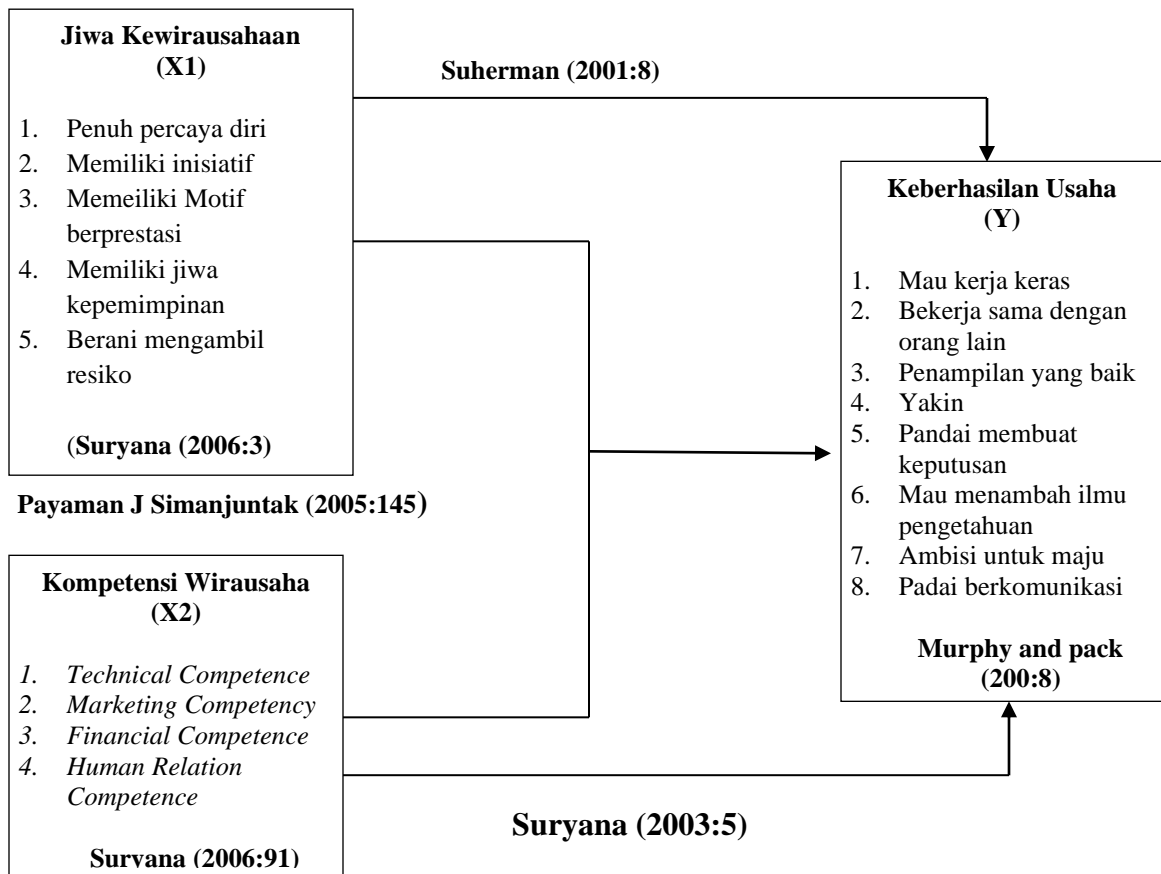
**Jiwa Kewirausahaan (X1)**

1. Penuh percaya diri
2. Memiliki inisiatif
3. Memeiliki Motif berprestasi
4. Memiliki jiwa kepemimpinan
5. Berani mengambil resiko

(**Suryana (2006:3)**

**Suherman (2001:8)**

**Keberhasilan Usaha (Y)**

1. Mau kerja keras
2. Bekerja sama dengan orang lain
3. Penampilan yang baik
4. Yakin
5. Pandai membuat keputusan
6. Mau menambah ilmu pengetahuan
7. Ambisi untuk maju
8. Padai berkomunikasi

**Murphy and pack (200:8)**

**Payaman J Simanjuntak (2005:145)**

**Kompetensi Wirausaha (X2)**

*1. Technical Competence*
*2. Marketing Competency*
*3. Financial Competence*
*4. Human Relation Competence*

**Survana (2006:91)**

**Suryana (2003:5)**